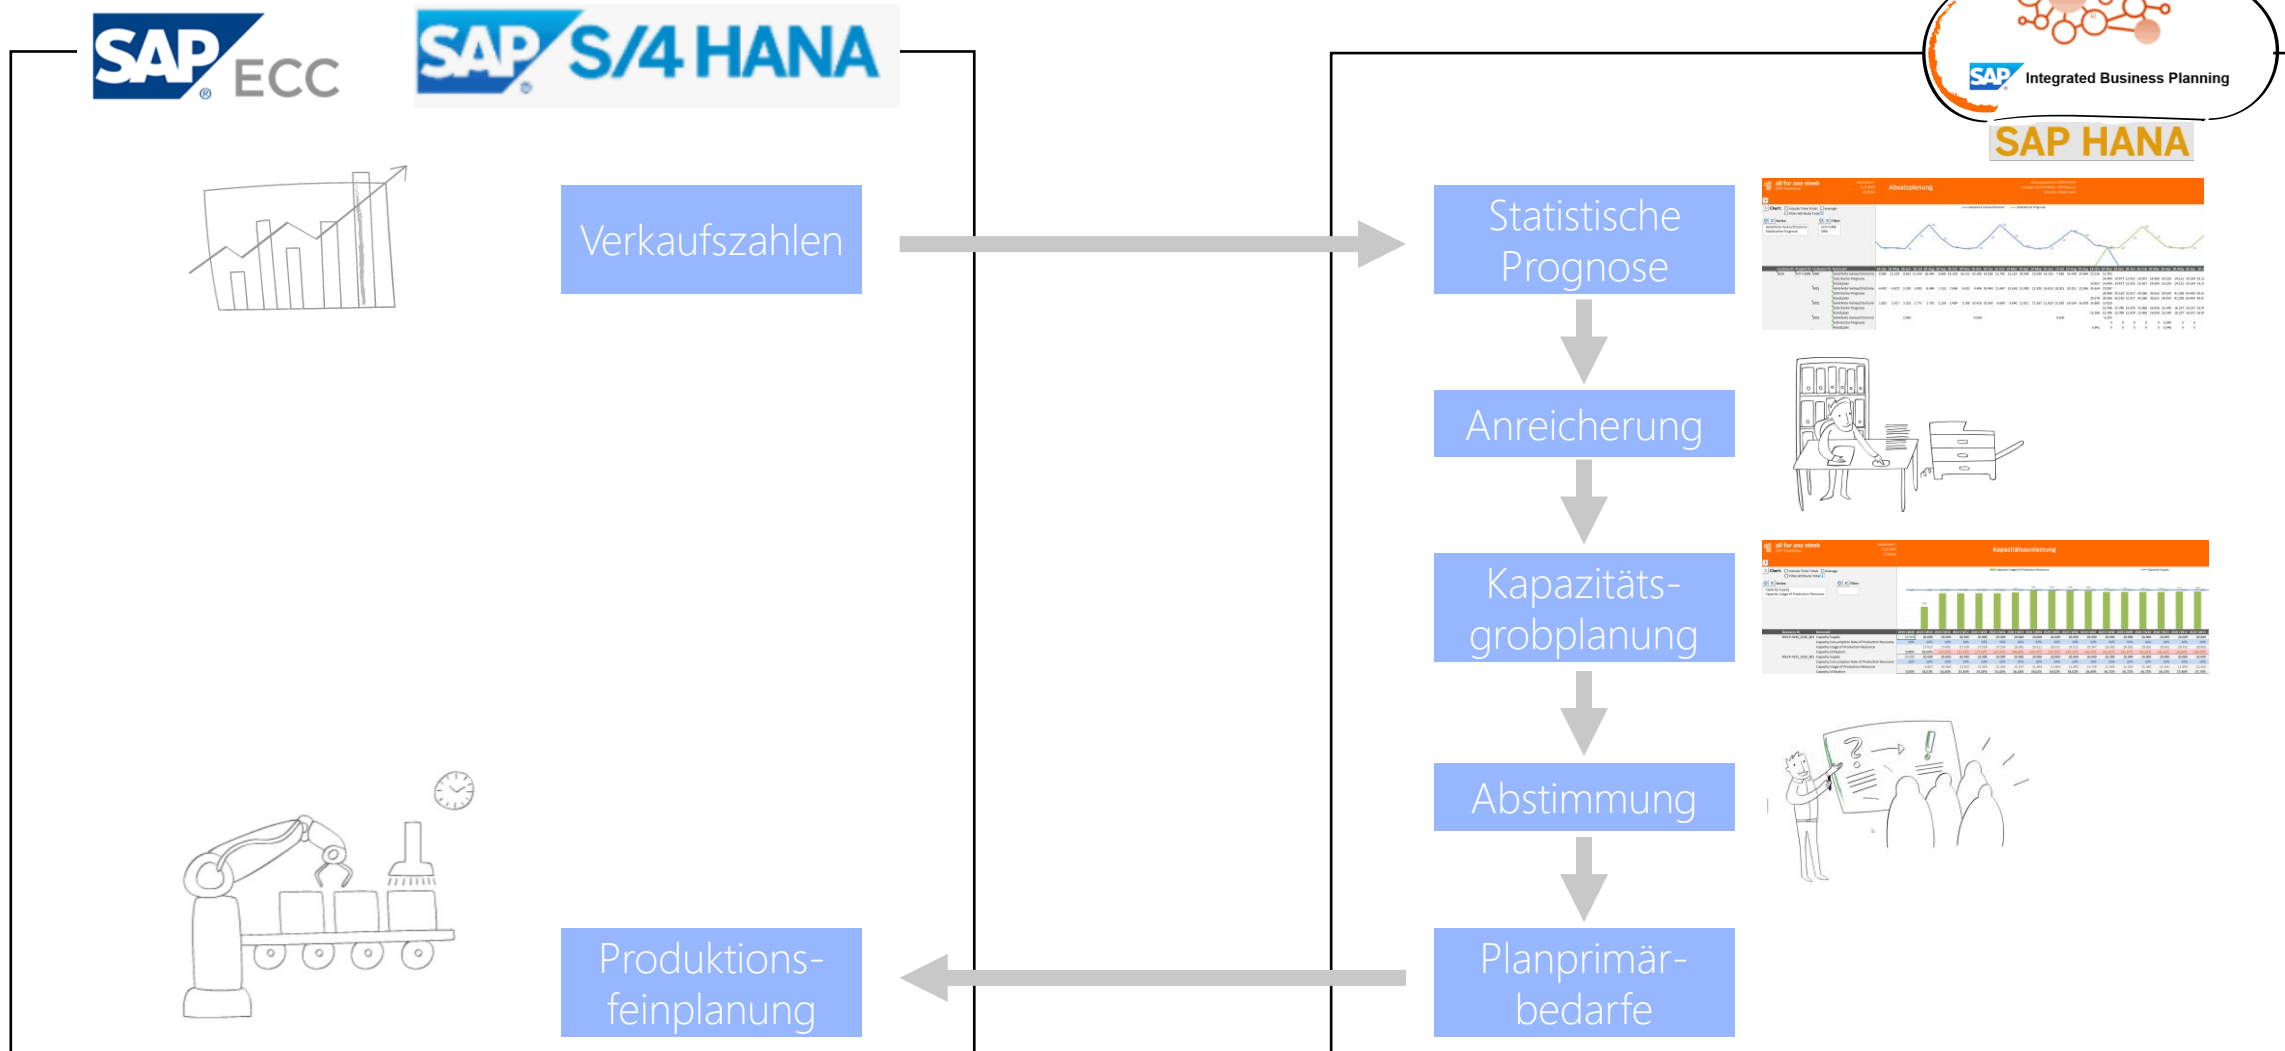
SAP ECC

SAP S/4 HANA

SAP Integrated Business Planning

SAP HANA

Verkaufszahlen

Statistische Prognose

Absatzplanung

Anreicherung

Kapazitätsgrobplanung

Kapazitätsauslastung

Abstimmung

Planprimärbedarfe

Produktionsfeinplanung